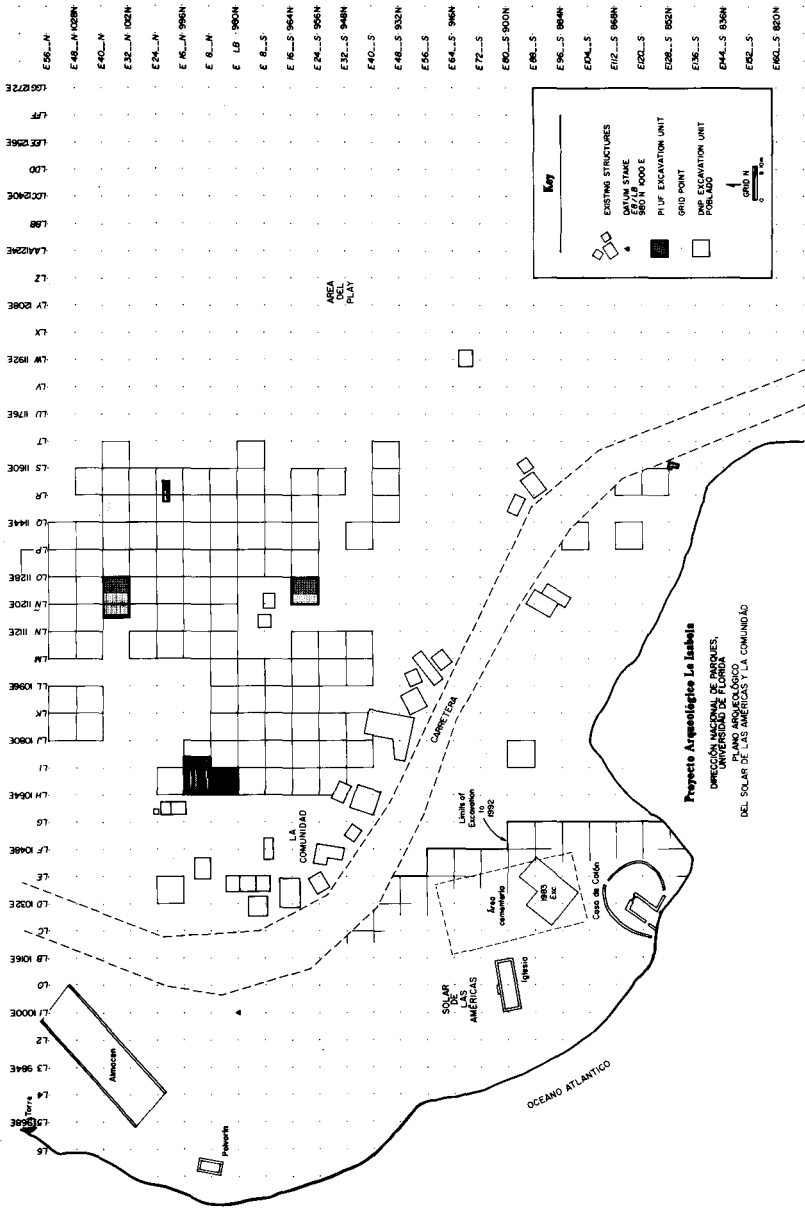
E56__N
E48__N 1028N
E40__N
E32__N 1012N
E24__N
E16__N 996N
E8__N
E LB 980N
E8__S
E16__S 964N
E24__S 956N
E32__S 948N
E40__S
E48__S 932N
E56__S
E64__S 916N
E72__S
E80__S 900N
E88__S
E96__S 884N
E104__S
E112__S 868N
E120__S
E128__S 852N
E136__S
E144__S 836N
E152__S
E160__S 820N

LGG 1272E
LFF
LEE 1256E
LDD
LCC 1240E
LBB
LAA 1224E
LZ
LY 1208E
LX
LW 1192E
LV
LU 1176E
LT
LS 1160E
LR
LQ 1144E
LP
LO 1128E
LN 1120E
LM 1112E
LL 1096E
LK
LJ 1080E
LI
LH 1064E
LG
LF 1048E
LE
LD 1032E
LC
LB 1016E
LA
LI 1000E
L2
L3 984E
L4
L5 968E
L6

Key
EXISTING STRUCTURES
DATUM STAKE E8/LB 980 N 1000 E
PIUF EXCAVATION UNIT
GRID POINT
DNP EXCAVATION UNIT POBLADO
GRID N
0 10m

AREA DEL PLAY

LA COMUNIDAD

CARRETERA

Limits of Excavation to 1992

Área cementerio

1983 Exc.

Casa de Colón

SOLAR DE LAS AMÉRICAS

Iglesia

Almacen

Torre

Polvorín

OCEANO ATLANTICO

Proyecto Arqueológico La Isabela
DIRECCIÓN NACIONAL DE PARQUES, UNIVERSIDAD DE FLORIDA
PLANO ARQUEOLÓGICO
DEL SOLAR DE LAS AMÉRICAS Y LA COMUNIDAD